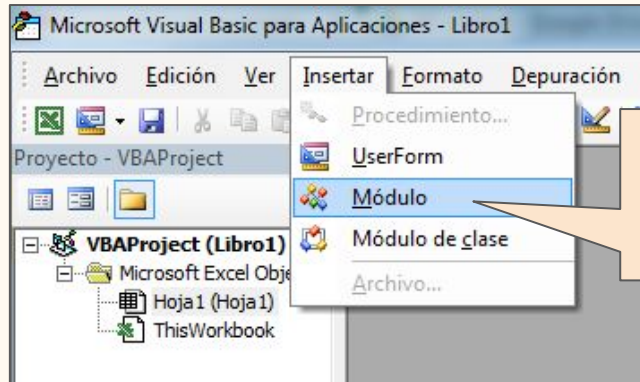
Microsoft Visual Basic para Aplicaciones - Libro1

Archivo Edición Ver Insertar Formato Depuración

Proyecto - VBAProject

VBAProject (Libro1)
Microsoft Excel Obje
Hoja1 (Hoja1)
ThisWorkbook

Procedimiento...
UserForm
Módulo
Módulo de clase
Archivo...